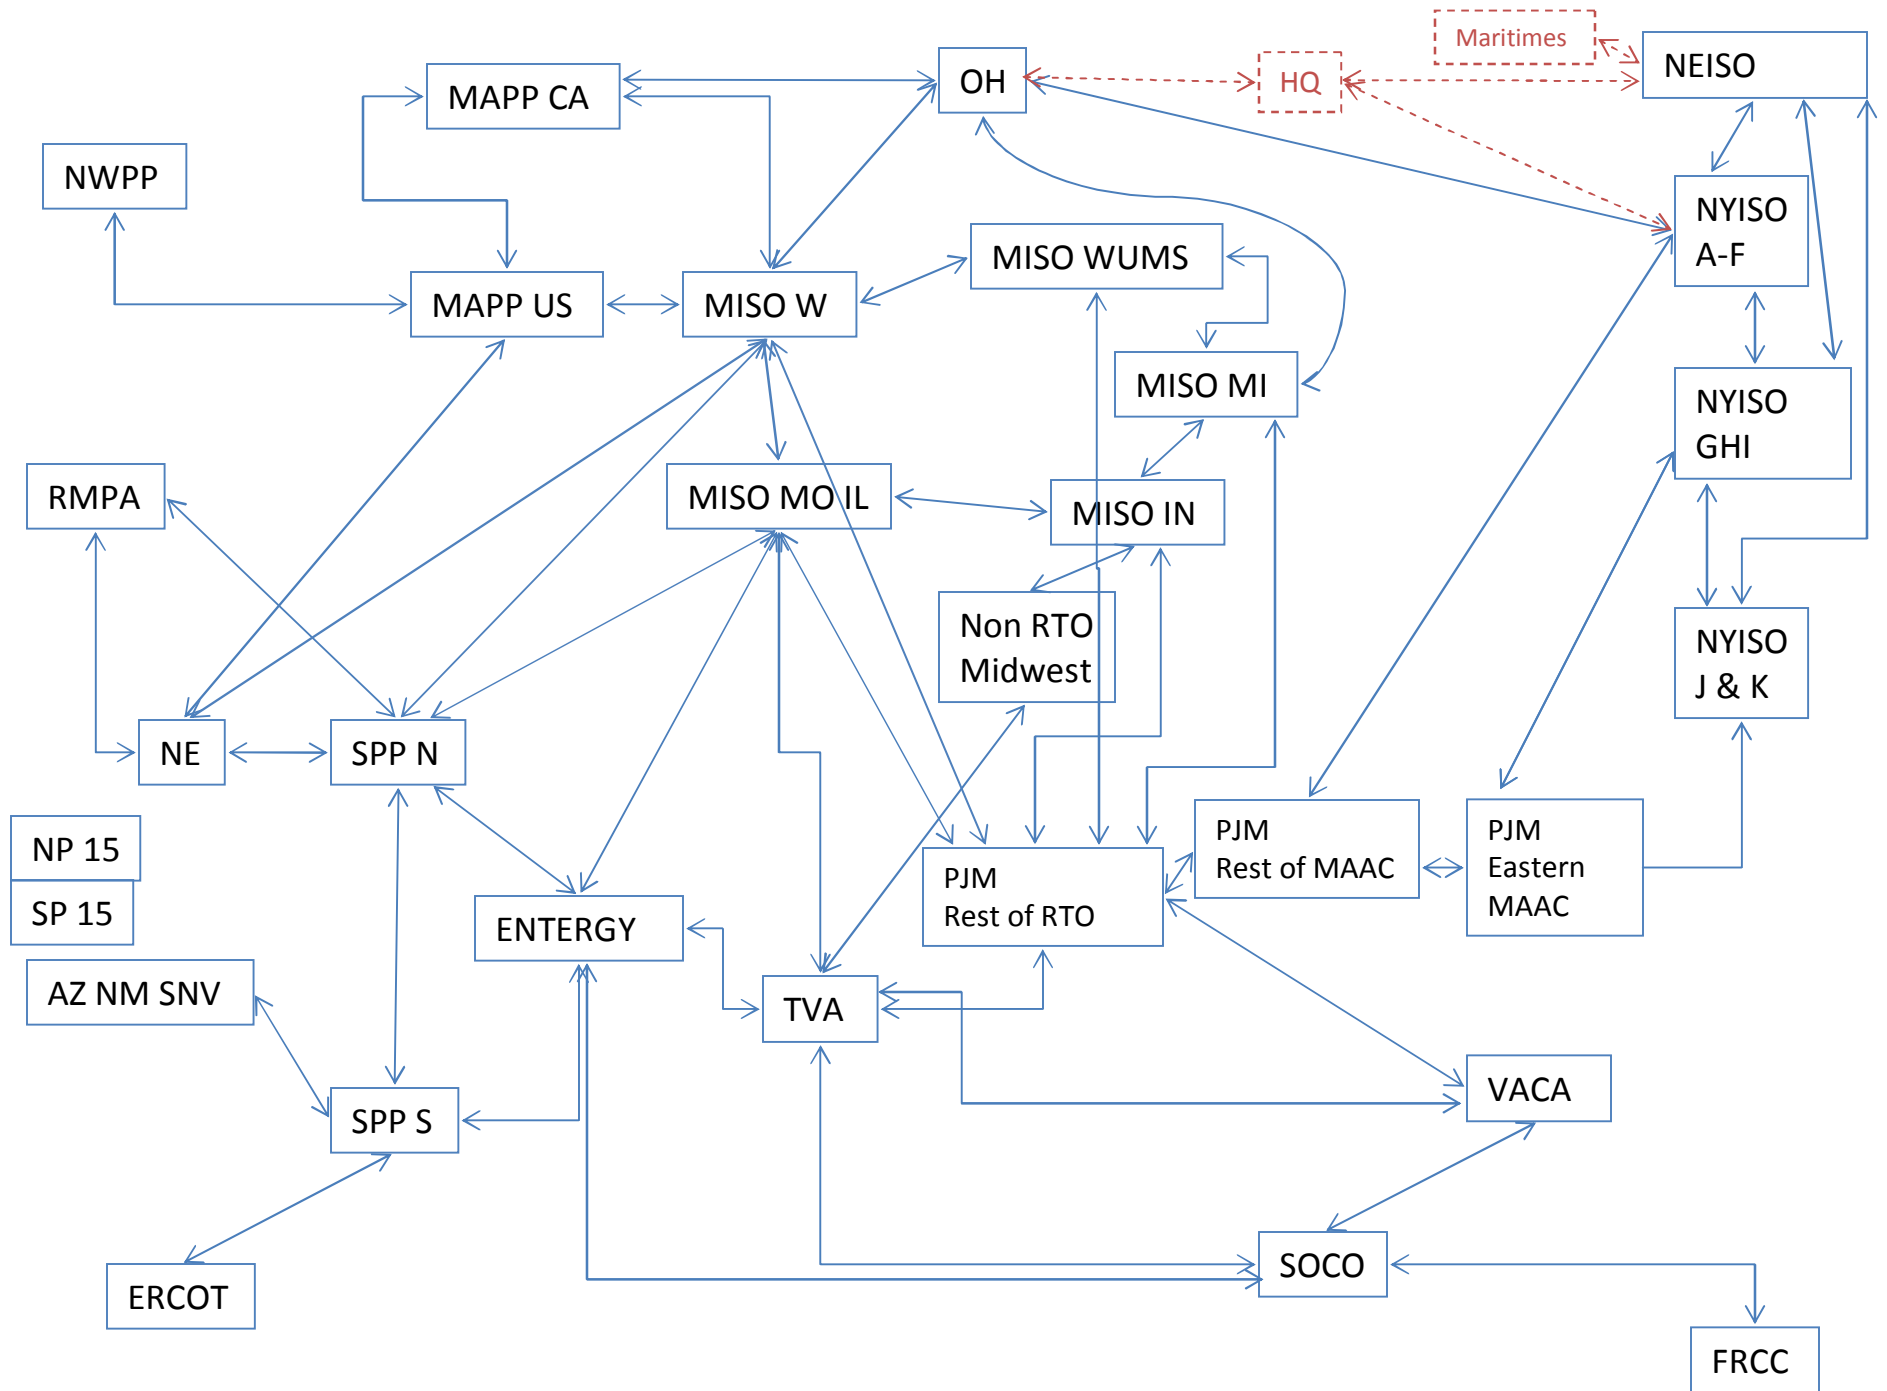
Maritimes
MAPP CA
OH
HQ
NEISO
NWPP
NYISO A-F
MISO WUMS
MAPP US
MISO W
MISO MI
NYISO GHI
RMPA
MISO MO IL
MISO IN
Non RTO Midwest
NYISO J & K
NE
SPP N
NP 15
SP 15
PJM Rest of MAAC
PJM Eastern MAAC
PJM Rest of RTO
ENTERGY
AZ NM SNV
TVA
VACA
SPP S
SOCO
ERCOT
FRCC